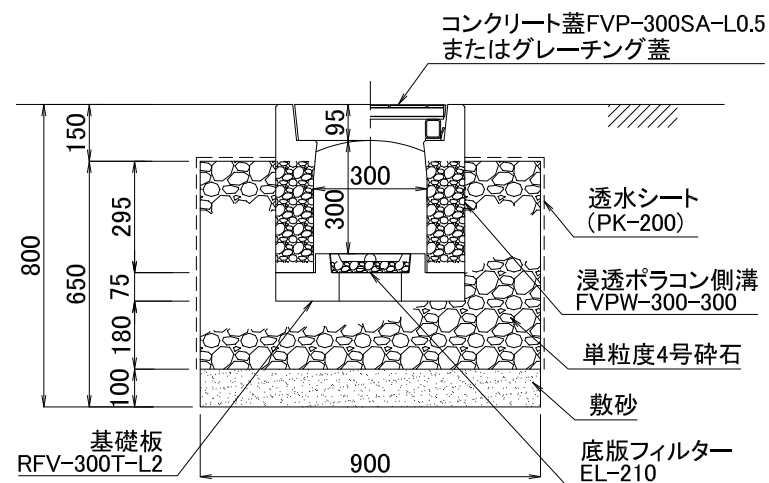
コンクリート蓋FVP-300SA-L0.5
またはグレーチング蓋

150
95
300
300
295
800
650
75
180
100

透水シート
(PK-200)

浸透ポラコン側溝
FVPW-300-300

単粒度4号砕石

敷砂

基礎板
RFV-300T-L2

900

底版フィルター
EL-210